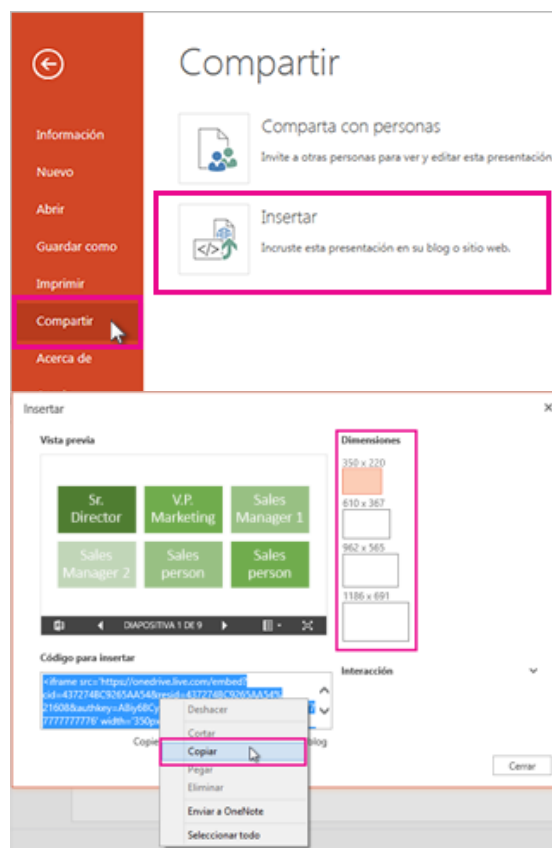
Compartir

Información
Nuevo
Abrir
Guardar como
Imprimir
Compartir
Acerca de

Comparta con personas
Invite a otras personas para ver y editar esta presentación

Insertar
Incruste esta presentación en su blog o sitio web.

Insertar
×

Vista previa

Sr. Director
V.P. Marketing
Sales Manager 1
Sales Manager 2
Sales person
Sales person

DIAPOSITIVA 1 DE 9

Dimensiones
350 x 220
610 x 367
962 x 565
1186 x 691

Código para insertar
<iframe src="https://onedrive.live.com/embed?cid=4372748C9265AA54&resid=4372748C9265AA54%21608&authkey=ABiy6BCy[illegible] 7777777776' width='350px

Copie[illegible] blog

Interacción

Deshacer
Cortar
Copiar
Pegar
Eliminar
Enviar a OneNote
Seleccionar todo

Cerrar